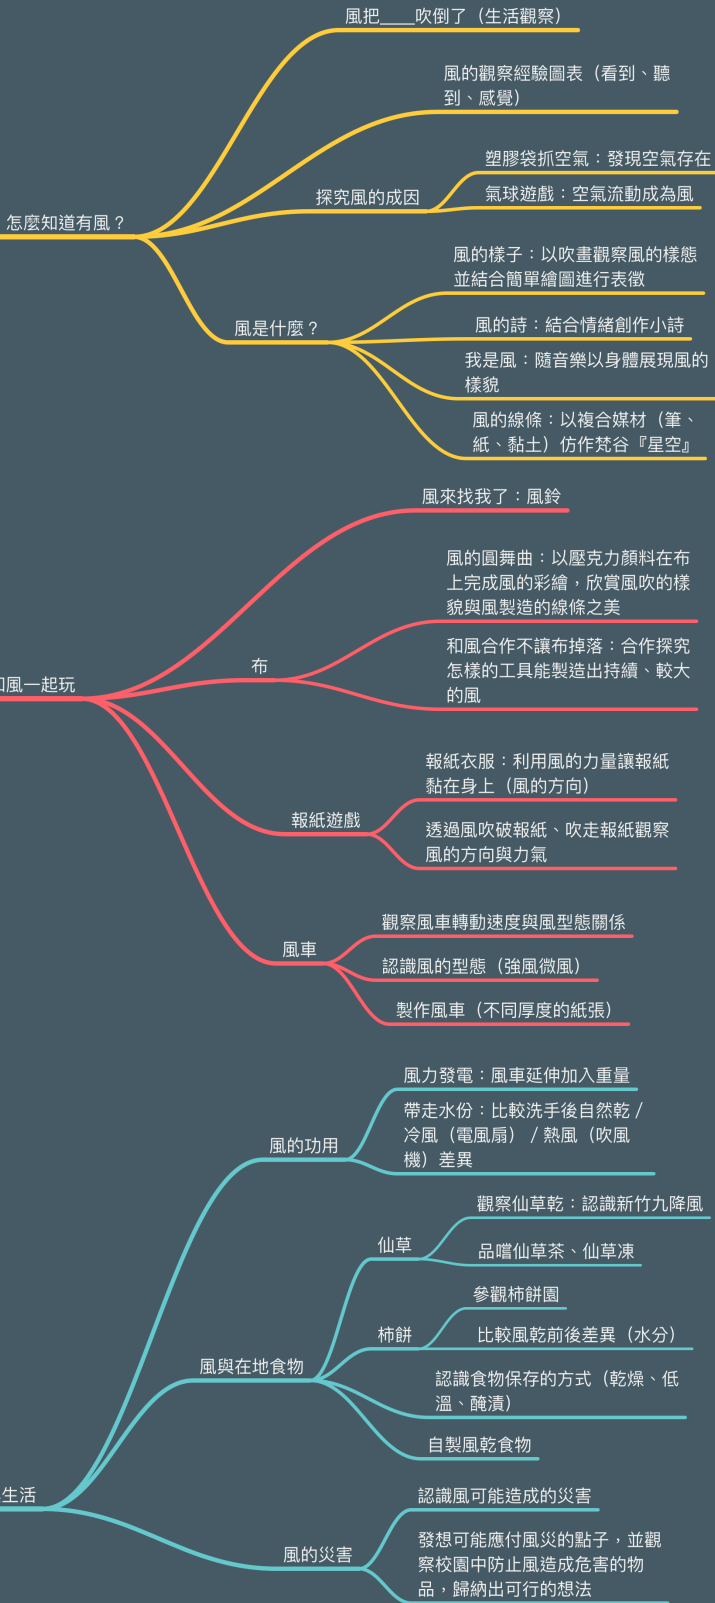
風把____吹倒了（生活觀察）

風的觀察經驗圖表（看到、聽到、感覺）

探究風的成因

塑膠袋抓空氣：發現空氣存在

氣球遊戲：空氣流動成為風

怎麼知道有風？

風的樣子：以吹畫觀察風的樣態並結合簡單繪圖進行表徵

風是什麼？

風的詩：結合情緒創作小詩

我是風：隨音樂以身體展現風的樣貌

風的線條：以複合媒材（筆、紙、黏土）仿作梵谷『星空』

風來找我了：風鈴

風的圓舞曲：以壓克力顏料在布上完成風的彩繪，欣賞風吹的樣貌與風製造的線條之美

布

和風合作不讓布掉落：合作探究怎樣的工具能製造出持續、較大的風

和風一起玩

報紙衣服：利用風的力量讓報紙黏在身上（風的方向）

報紙遊戲

透過風吹破報紙、吹走報紙觀察風的方向與力氣

觀察風車轉動速度與風型態關係

風車

認識風的型態（強風微風）

製作風車（不同厚度的紙張）

風力發電：風車延伸加入重量

風的功用

帶走水份：比較洗手後自然乾／冷風（電風扇）／熱風（吹風機）差異

觀察仙草乾：認識新竹九降風

仙草

品嚐仙草茶、仙草凍

參觀柿餅園

柿餅

比較風乾前後差異（水分）

風與在地食物

認識食物保存的方式（乾燥、低溫、醃漬）

自製風乾食物

生活

認識風可能造成的災害

風的災害

發想可能應付風災的點子，並觀察校園中防止風造成危害的物品，歸納出可行的想法